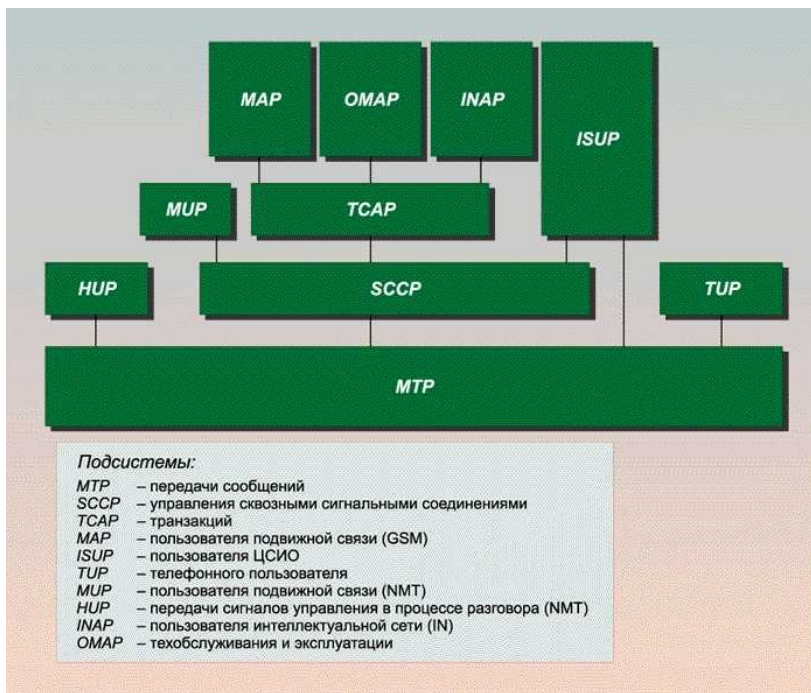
MAP

OMAP

INAP

ISUP

MUP

TCAP

HUP

SCCP

TUP

MTP

Подсистемы:

MTP – передачи сообщений
SCCP – управления сквозными сигнальными соединениями
TCAP – транзакций
MAP – пользователя подвижной связи (GSM)
ISUP – пользователя ЦСИО
TUP – телефонного пользователя
MUP – пользователя подвижной связи (NMT)
HUP – передачи сигналов управления в процессе разговора (NMT)
INAP – пользователя интеллектуальной сети (IN)
OMAP – техобслуживания и эксплуатации